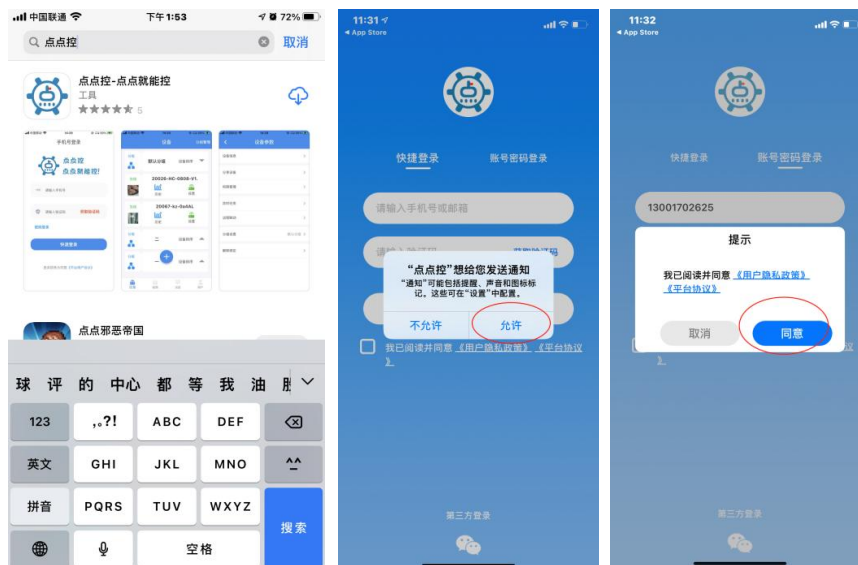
中国联通 下午1:53 72%

点点控 取消

点点控-点点就能控
工具
5

手机号登录
点点控
点点就能控!
快速登录

设备
默认分组
20026-XC-0808-V1.
20067-Xc-0x6AL

设备参数

点点邪恶帝国

球 评 的 中心 都 等 我 油 肚

123 ,。?! ABC DEF
英文 GHI JKL MNO ^^
拼音 PQRS TUV WXYZ 搜索
空格

11:31
App Store

快捷登录 账号密码登录

请输入手机号或邮箱

请输入验证码 获取验证码

“点点控”想给您发送通知
“通知”可能包括提醒、声音和图标标记。这些可在“设置”中配置。
不允许 允许

我已阅读并同意《用户隐私政策》《平台协议》

第三方登录

11:32
App Store

快捷登录 账号密码登录

13001702625

提示
我已阅读并同意《用户隐私政策》《平台协议》
取消 同意

第三方登录